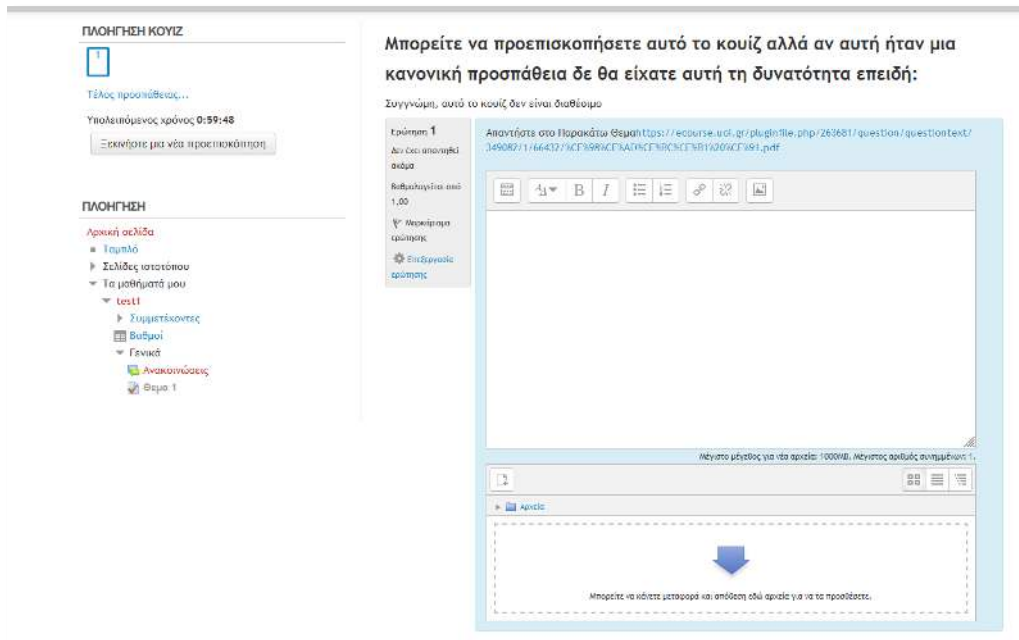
ΠΛΟΗΓΗΣΗ ΚΟΥΙΖ

1

Τέλος προσπάθειας...

Υπολειπόμενος χρόνος 0:59:48

Ξεκινήστε μια νέα προεπισκόπηση

ΠΛΟΗΓΗΣΗ

Αρχική σελίδα
Ταμπλό
Σελίδες ιστοτόπου
Τα μαθήματά μου
test1
Συμμετέχοντες
Βαθμοί
Γενικά
Ανακοινώσεις
Θεμα 1

Μπορείτε να προεπισκοπήσετε αυτό το κουίζ αλλά αν αυτή ήταν μια κανονική προσπάθεια δε θα είχατε αυτή τη δυνατότητα επειδή:

Συγγνώμη, αυτό το κουίζ δεν είναι διαθέσιμο

Ερώτηση 1
Δεν έχει απαντηθεί ακόμα
Βαθμολογήθηκε από 1,00
Μαρκάρισμα ερώτησης
Επεξεργασία ερώτησης

Απαντήστε στο Παρακάτω Θεμαhttps://ecourse.uoi.gr/pluginfile.php/263681/question/questiontext/349082/1/66432/%CE%98%CE%AD%CE%BC%CE%B1%20%CE%91.pdf

Μέγιστο μέγεθος για νέα αρχεία: 1000MB, Μέγιστος αριθμός συνημμένων: 1.

Αρχεία

Μπορείτε να κάνετε μεταφορά και απόθεση εδώ αρχεία για να τα προσθέσετε.